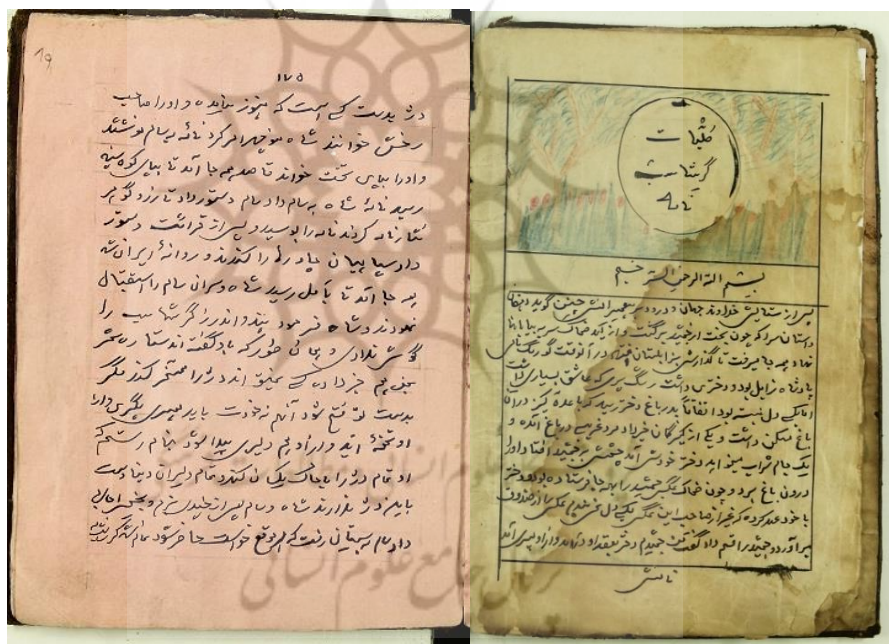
19

۱۷۵

در دست کسی هست که هنوز نیامده و او را صاحب رخش خوانند شاه موبهرام کرد نامه به سام نوشتند و او را بجای تخت خوانند تا صدهم جا آمد تا بجای کره بیه رسید نامه شاه به سام داد سام دستور داد تا نزد گرگین نثار نامه کردند نامه را بوسید و بسیار قرائت و دستور داد سپاه بیابان پیاده را کردند و روانه ایران شد پس چو آمد تا کامل رسید شاه و ایران سام را استقبال نمودند و شاه فرمود بیند را ندرزد گرگین سپه را گرگین نلاد و پهلوانی که بگفته اند کار بسیار سخت بود جز دایه که بیهوده اند را هم نیز کار بدست او تیغ بود آنهم نه خود بایر پهلوانی بگیری دارد او تحفه اند و او را در دلیری بیدا بود سام سستم را او تمام دورا جاچک یک سال کنند تمام دلیران دیدا بجای بایند دو تا هزار بند شاه و سام بسیار خندیدند و پهلوان اجان داد سام به سیتانی رفت که موقع خواست جان و بود سام ساختگی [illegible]

کلیات
گرشاسب
۸۴

بسم الله الرحمن الرحیم

بیرا ز سستانی خداوند جهان در دو صد شیر اسپ و حسن گوید دهقان داستان را که چون بخت از خورشید برگشت و او آمد بکاشی سر بیابان نهاده بود جا برفت تا گذارش بر بیابان فتح داد توقف کرد کرگسانی پادشاه زابل بود دختری داشت رنگ پریرک عاشق بسیار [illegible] و مکی دل بسته بود اتفاقاً بدرباغ دختر رسید که بنا به عادت کرد در آن باغ ممکن داشت و یکی از کنیزکان خبر داد در غریبی در باغ آمده و یک جام شراب سیاه به دختر دوش آید جمشید را خندید افتاد و او را در دورن باغ برد و چون خاک گیتی جمشید با بجا فرستاده و او عقد کرد با خود عقد کرد که خبر تا مدتی این نگیر کنیز کی دل فرخ شد و آن کسی آن را بدنیا دختر بنیاد که بیا آورد و جشید را گفت جشنی دختر بیقداد دیگر داد اندرون وی آمد

باشی